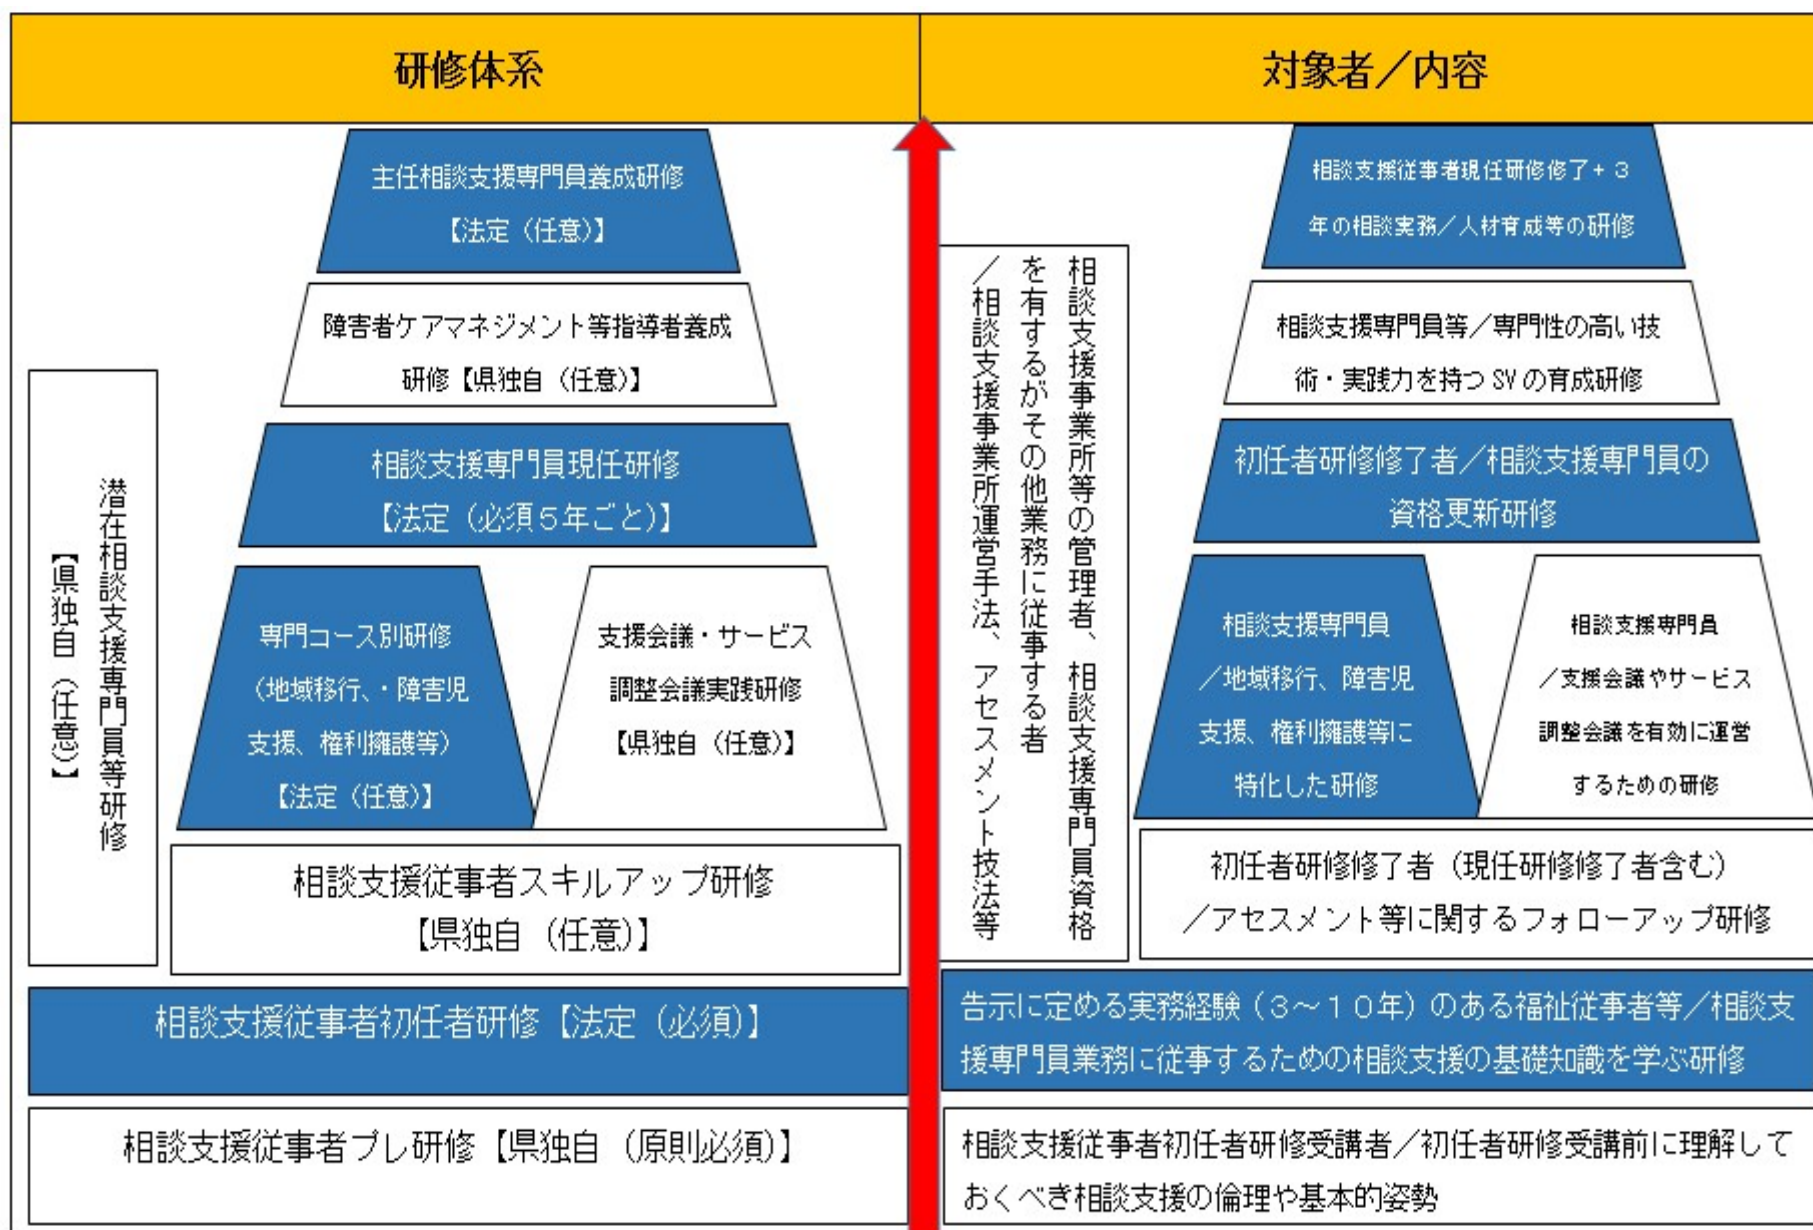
研修体系

対象者／内容

主任相談支援専門員養成研修【法定（任意）】

相談支援従事者現任研修修了＋３年の相談実務／人材育成等の研修

障害者ケアマネジメント等指導者養成研修【県独自（任意）】

相談支援専門員等／専門性の高い技術・実践力を持つ SV の育成研修

相談支援専門員現任研修【法定（必須５年ごと）】

初任者研修修了者／相談支援専門員の資格更新研修

潜在相談支援専門員等研修【県独自（任意）】

専門コース別研修（地域移行、・障害児支援、権利擁護等）【法定（任意）】

支援会議・サービス調整会議実践研修【県独自（任意）】

相談支援専門員／地域移行、障害児支援、権利擁護等に特化した研修

相談支援専門員／支援会議やサービス調整会議を有効に運営するための研修

相談支援事業所等の管理者、相談支援専門員資格を有するがその他業務に従事する者／相談支援事業所運営手法、アセスメント技法等

相談支援従事者スキルアップ研修【県独自（任意）】

初任者研修修了者（現任研修修了者含む）／アセスメント等に関するフォローアップ研修

相談支援従事者初任者研修【法定（必須）】

告示に定める実務経験（３～１０年）のある福祉従事者等／相談支援専門員業務に従事するための相談支援の基礎知識を学ぶ研修

相談支援従事者プレ研修【県独自（原則必須）】

相談支援従事者初任者研修受講者／初任者研修受講前に理解しておくべき相談支援の倫理や基本的姿勢